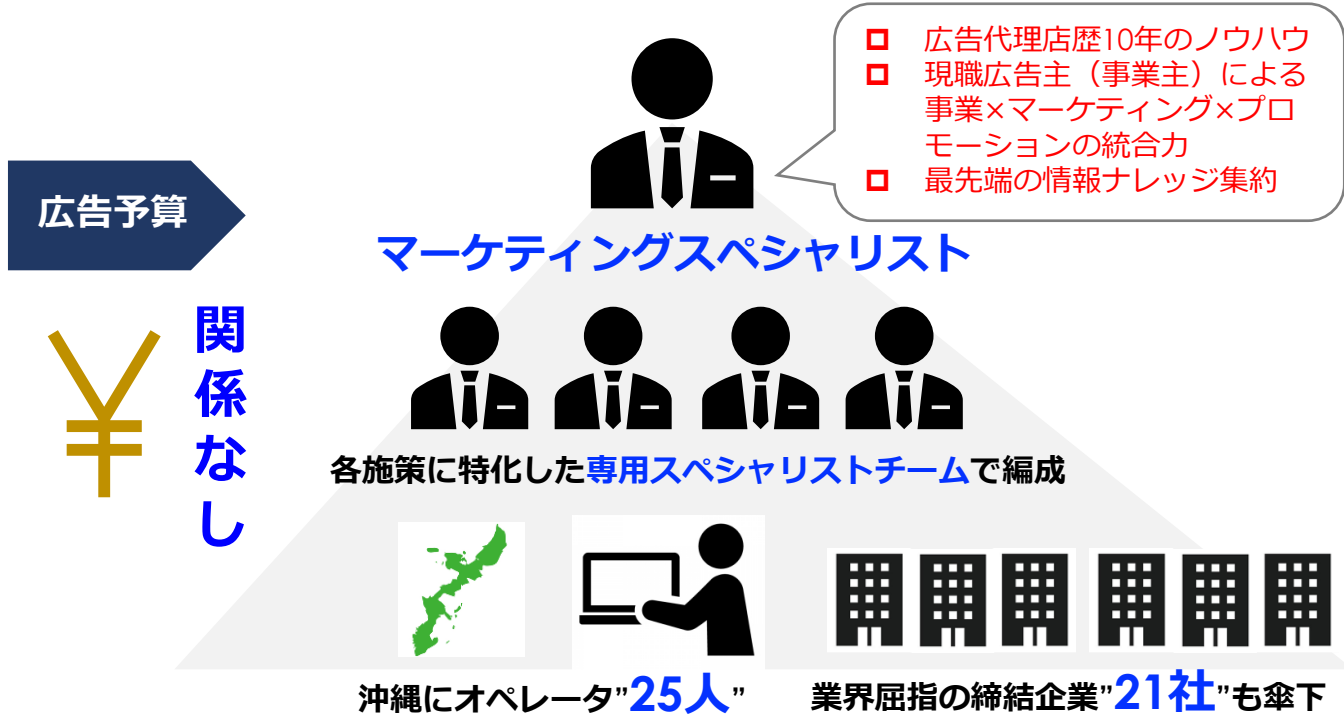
広告代理店歴10年のノウハウ
現職広告主（事業主）による事業×マーケティング×プロモーションの統合力
最先端の情報ナレッジ集約

広告予算

関係なし

マーケティングスペシャリスト

各施策に特化した専用スペシャリストチームで編成

沖縄にオペレータ"25人"

業界屈指の締結企業"21社"も傘下